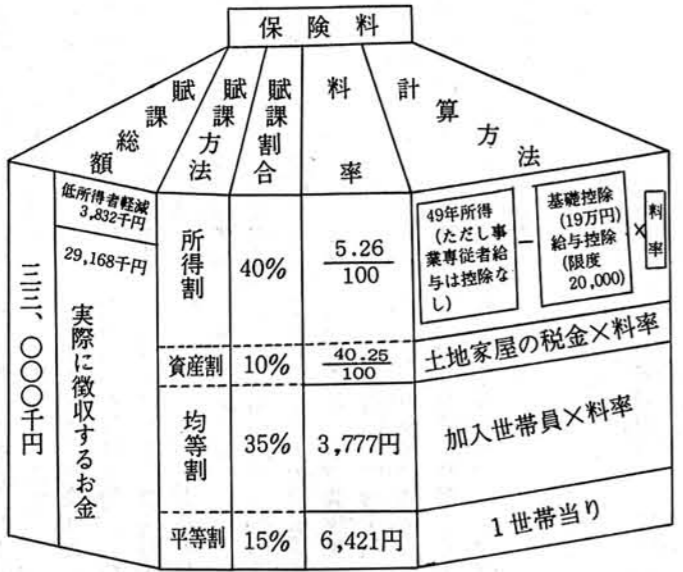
保険料

賦課総額

賦課方法

賦課割合

料率

計算方法

三三、〇〇〇千円

低所得者軽減 3,832千円

29,168千円

実際に徴収するお金

| 賦課方法 | 賦課割合 | 料率 | 計算方法 |
|---|---|---|---|
| 所得割 | 40% | $\frac{5.26}{100}$ | 49年所得（ただし事業専従者給与は控除なし） − 基礎控除（19万円）給与控除（限度20,000） × 料率 |
| 資産割 | 10% | $\frac{40.25}{100}$ | 土地家屋の税金×料率 |
| 均等割 | 35% | 3,777円 | 加入世帯員×料率 |
| 平等割 | 15% | 6,421円 | 1世帯当り |